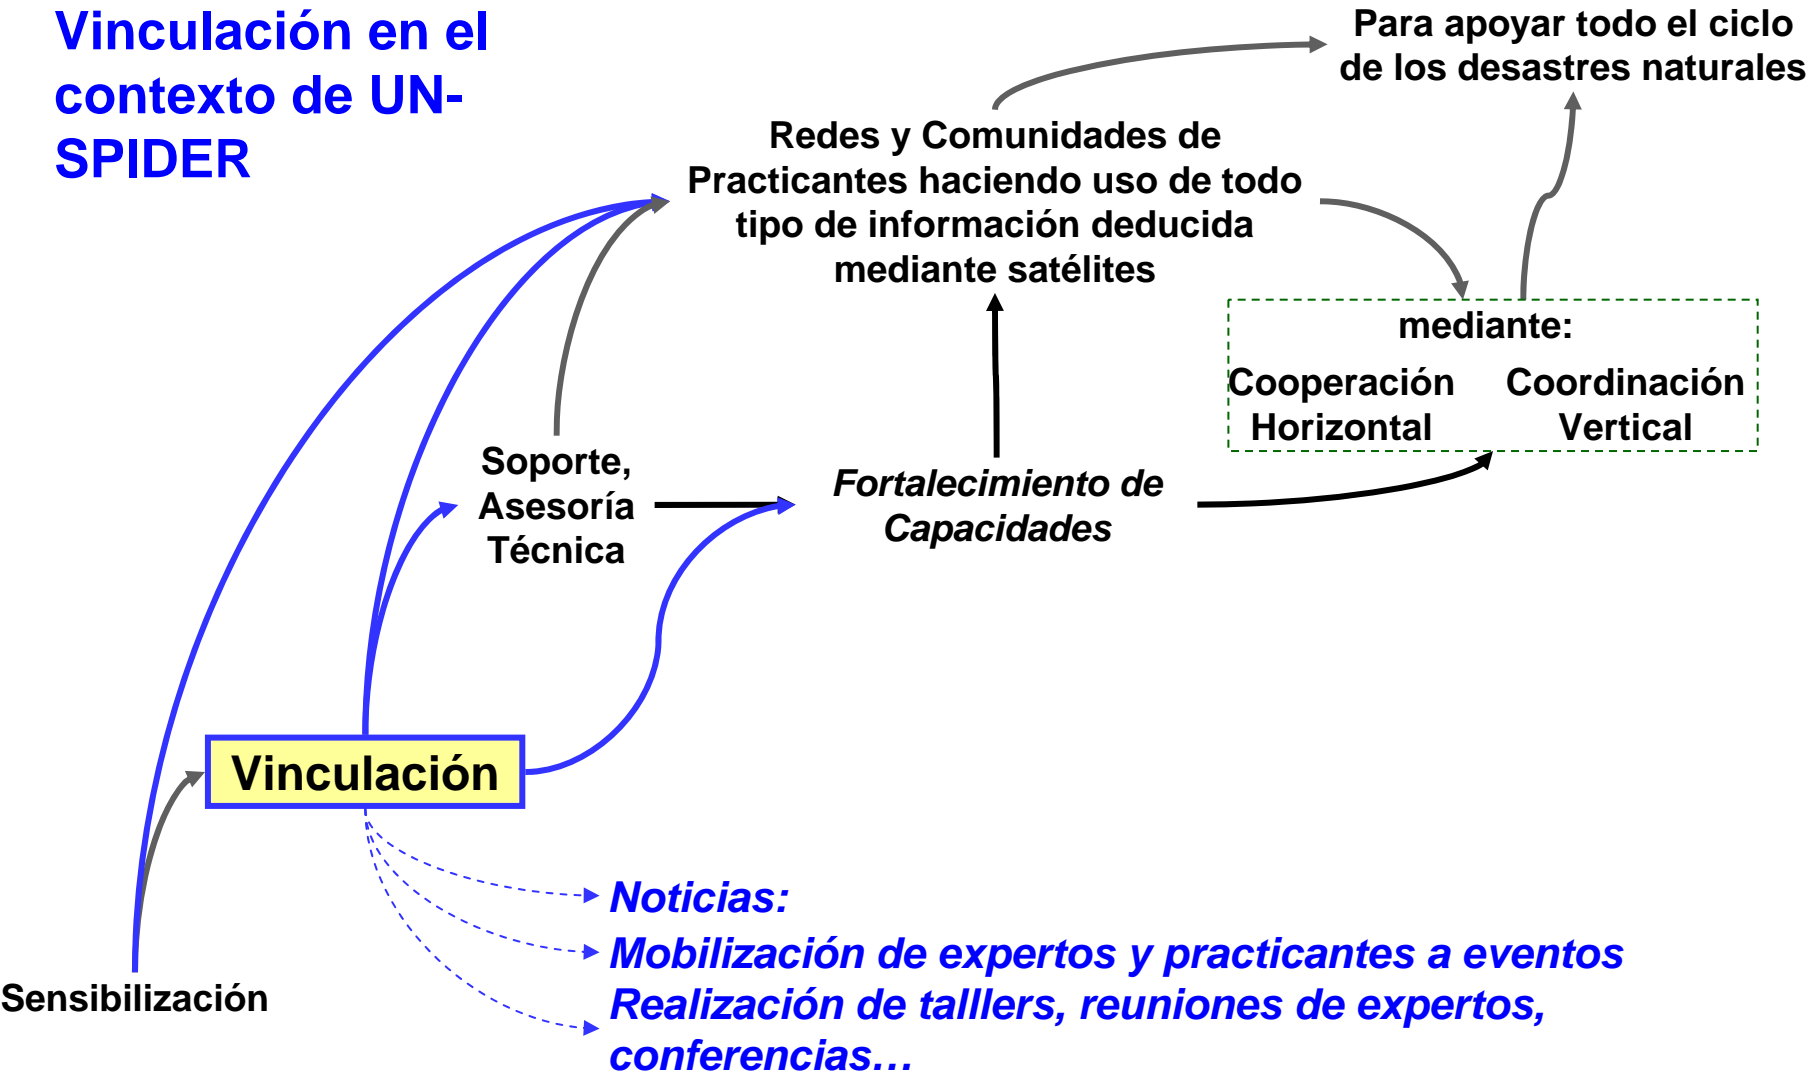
Vinculación en el contexto de UN-SPIDER

Para apoyar todo el ciclo de los desastres naturales

Redes y Comunidades de Practicantes haciendo uso de todo tipo de información deducida mediante satélites

mediante:

Cooperación Horizontal

Coordinación Vertical

Soporte, Asesoría Técnica

Fortalecimiento de Capacidades

Vinculación

Sensibilización

Noticias:

Mobilización de expertos y practicantes a eventos

Realización de tallllers, reuniones de expertos, conferencias…